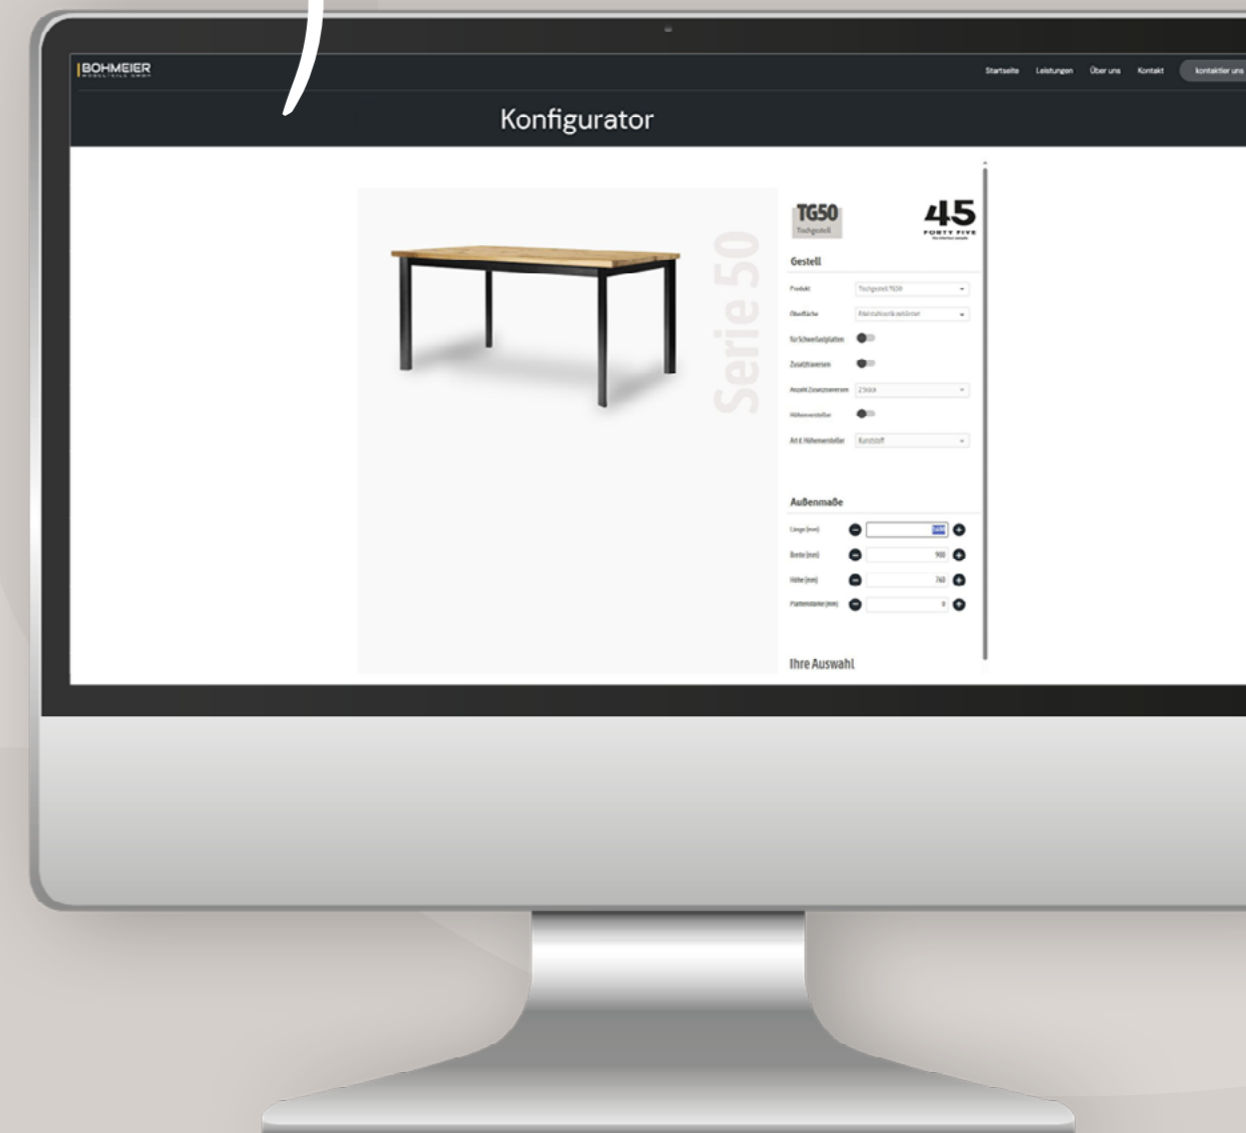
BOHMEIER
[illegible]

Startseite Leistungen Über uns Kontakt kontaktier uns

Konfigurator

Serie 50

TG50
Tischgestell

45
FORTY FIVE
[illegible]

Gestell

Produkt Tischgestell TG50
Oberfläche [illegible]
für Schweißplatten
Zusatztraversen
Anzahl Zusatztraversen 2 Stück
Höhenversteller
Art d. Höhenversteller Kunststoff

Außenmaße

Länge (mm) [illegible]
Breite (mm) 900
Höhe (mm) 740
Plattenstärke (mm) 0

Ihre Auswahl